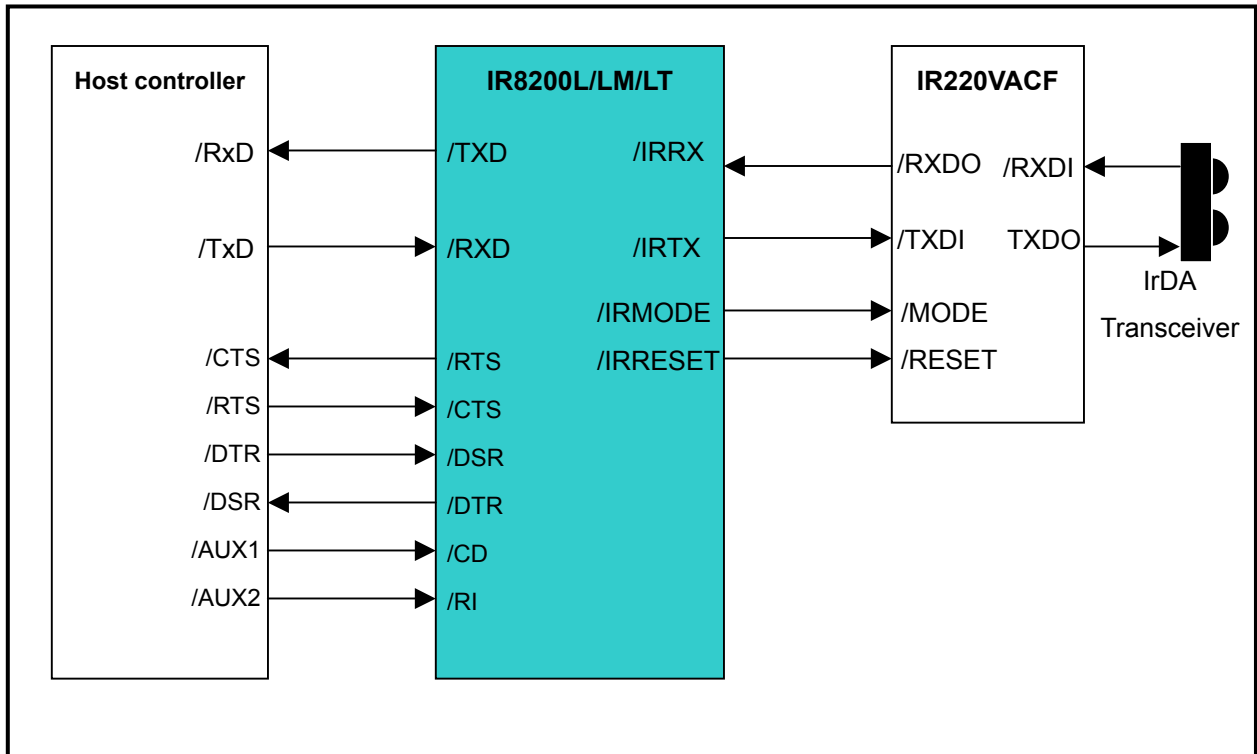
Host controller

/RxD

/TxD

/CTS

/RTS

/DTR

/DSR

/AUX1

/AUX2

IR8200L/LM/LT

/TXD

/RXD

/RTS

/CTS

/DSR

/DTR

/CD

/RI

/IRRX

/IRTX

/IRMODE

/IRRESET

IR220VACF

/RXDO

/TXDI

/MODE

/RESET

/RXDI

TXDO

IrDA

Transceiver